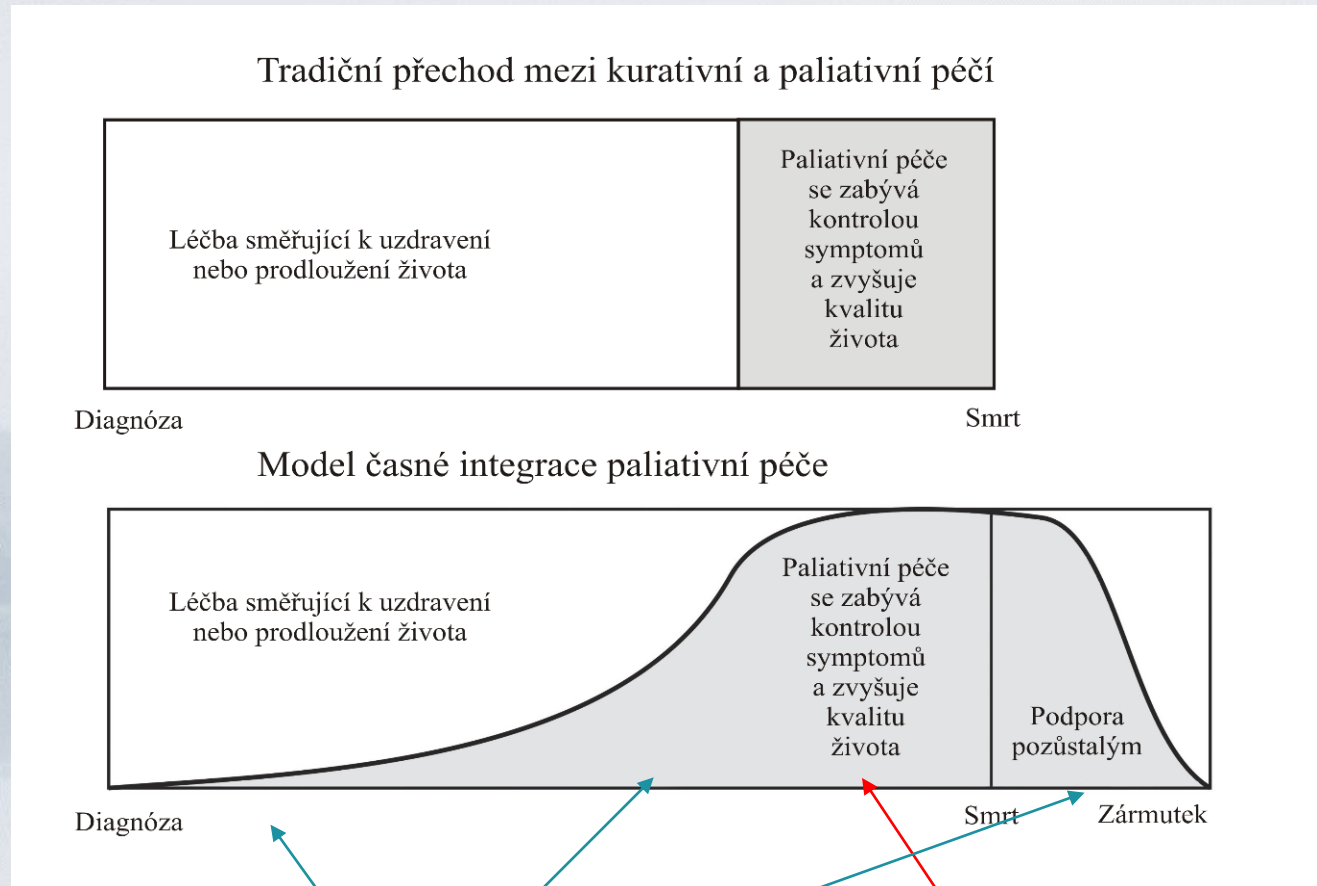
Tradiční přechod mezi kurativní a paliativní péčí

Léčba směřující k uzdravení nebo prodloužení života

Paliativní péče se zabývá kontrolou symptomů a zvyšuje kvalitu života

Diagnóza

Smrt

Model časné integrace paliativní péče

Léčba směřující k uzdravení nebo prodloužení života

Paliativní péče se zabývá kontrolou symptomů a zvyšuje kvalitu života

Podpora pozůstalým

Diagnóza

Smrt

Zármutek